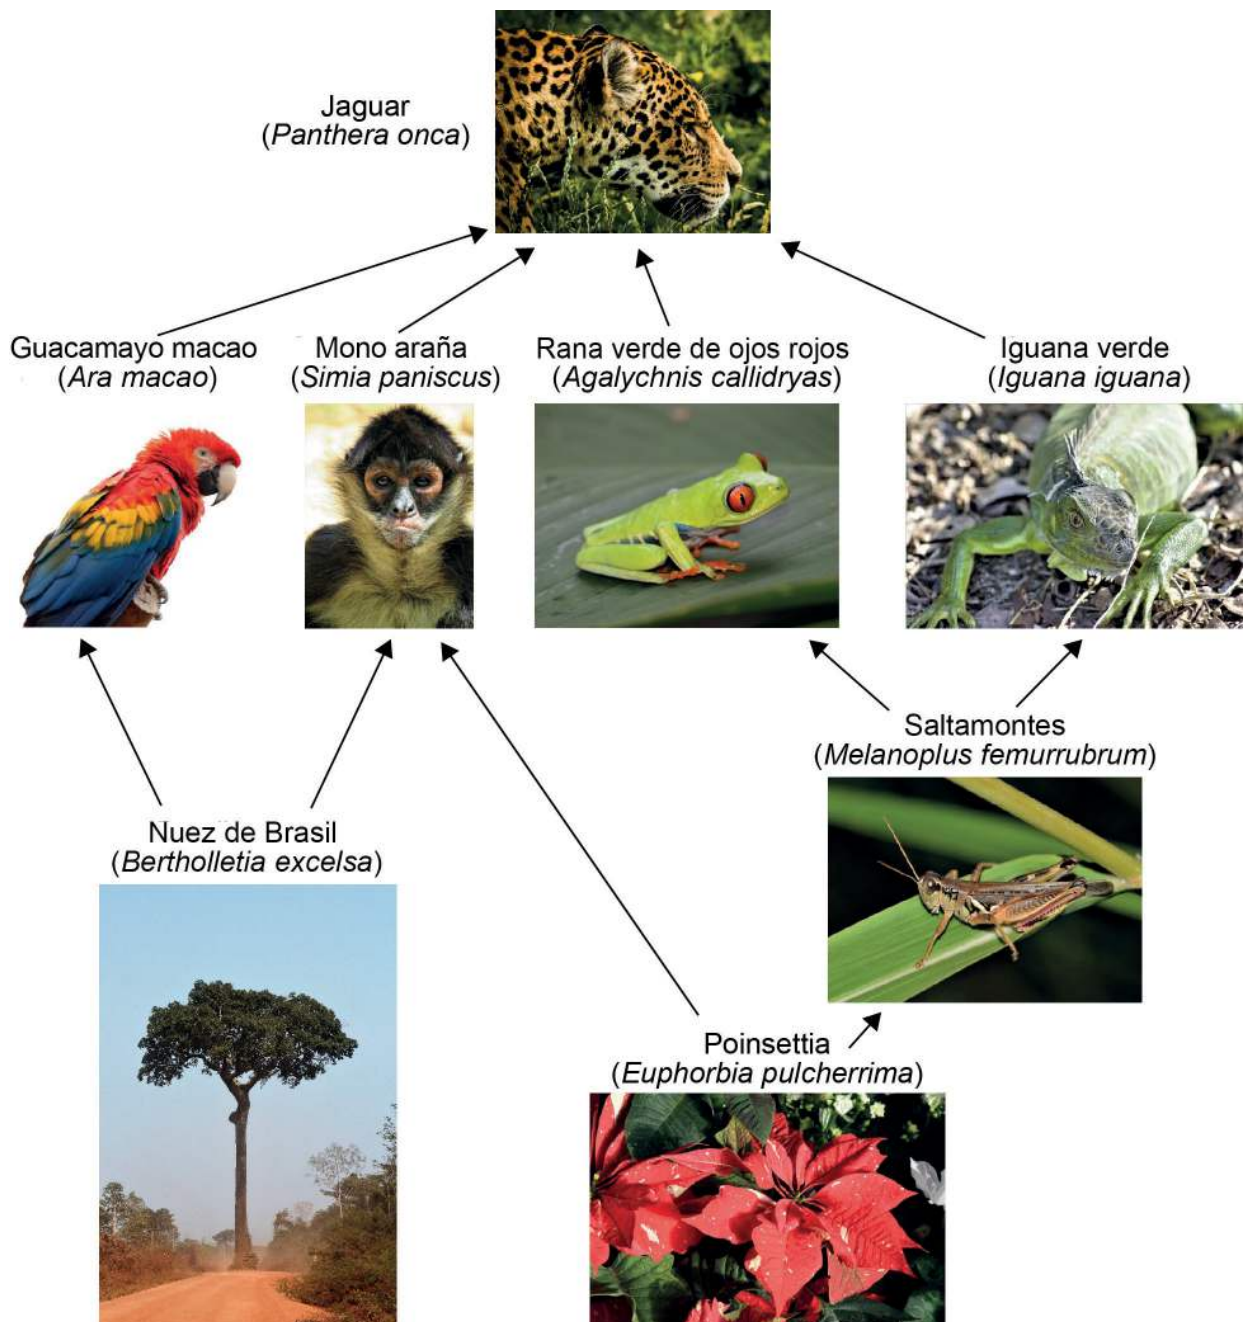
Jaguar
(*Panthera onca*)

Guacamayo macao
(*Ara macao*)

Mono araña
(*Simia paniscus*)

Rana verde de ojos rojos
(*Agalychnis callidryas*)

Iguana verde
(*Iguana iguana*)

Saltamontes
(*Melanoplus femurrubrum*)

Nuez de Brasil
(*Bertholletia excelsa*)

Poinsettia
(*Euphorbia pulcherrima*)